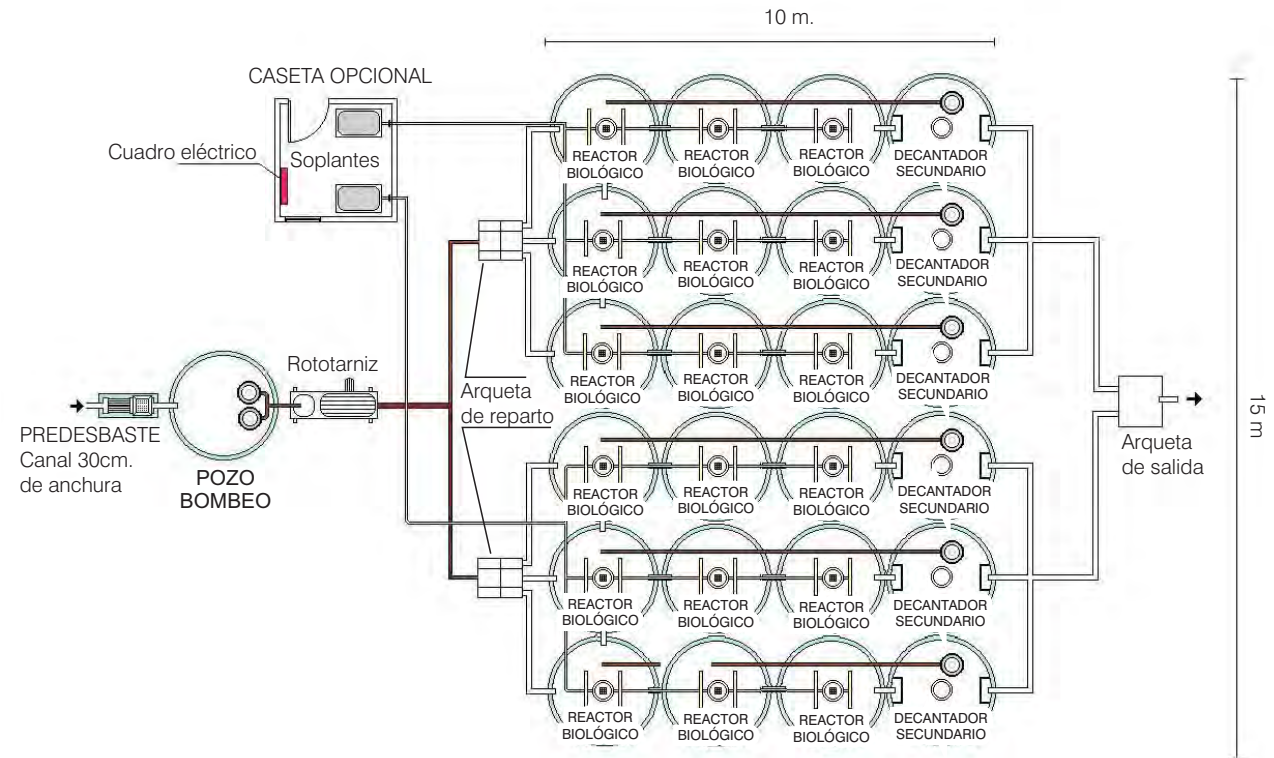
10 m.

CASETA OPCIONAL

Cuadro eléctrico

Soplantes

REACTOR BIOLÓGICO
REACTOR BIOLÓGICO
REACTOR BIOLÓGICO
DECANTADOR SECUNDARIO

REACTOR BIOLÓGICO
REACTOR BIOLÓGICO
REACTOR BIOLÓGICO
DECANTADOR SECUNDARIO

REACTOR BIOLÓGICO
REACTOR BIOLÓGICO
REACTOR BIOLÓGICO
DECANTADOR SECUNDARIO

REACTOR BIOLÓGICO
REACTOR BIOLÓGICO
REACTOR BIOLÓGICO
DECANTADOR SECUNDARIO

REACTOR BIOLÓGICO
REACTOR BIOLÓGICO
REACTOR BIOLÓGICO
DECANTADOR SECUNDARIO

REACTOR BIOLÓGICO
REACTOR BIOLÓGICO
REACTOR BIOLÓGICO
DECANTADOR SECUNDARIO

Rototarniz

Arqueta de reparto

PREDESBASTE Canal 30cm. de anchura

POZO BOMBEO

Arqueta de salida

15 m